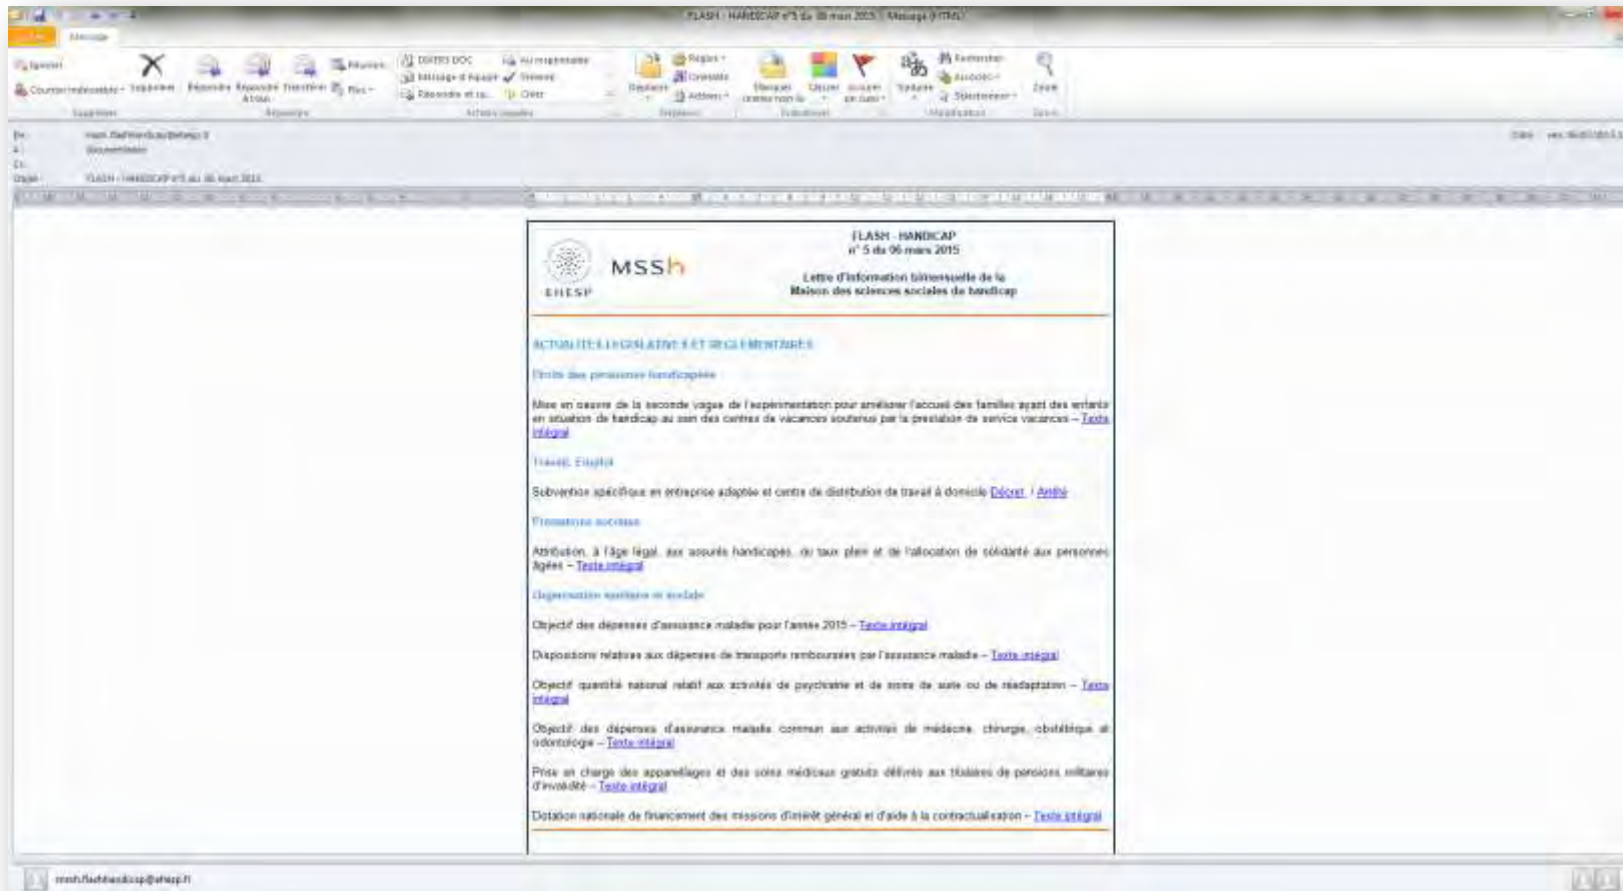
FLASH - HANDICAP n°5 du 06 mars 2015 - Message (HTML)

Fichier Message

Ignorer Courrier indésirable Supprimer Répondre Répondre à tous Transférer Réunion Plus
Supprimer Répondre
DOSSIER DOC Message d'équipe Répondre et su... Au responsable Terminé Créer
Actions rapides
Déplacer Règles Actions
Déplacer
Marquer comme non lu Classer Assurer un suivi
Indicateurs
Traduire Rechercher Associé Sélectionner
Modification
Zoom
Zoom

De : mssh.flashhandicap@ehesp.fr
À : Documentation
Cc :
Objet : FLASH - HANDICAP n°5 du 06 mars 2015

EHESP MSSh

FLASH - HANDICAP
n° 5 du 06 mars 2015

Lettre d'information bimensuelle de la
Maison des sciences sociales du handicap

ACTUALITES LEGISLATIVES ET REGLEMENTAIRES

Droits des personnes handicapées

Mise en oeuvre de la seconde vague de l'expérimentation pour améliorer l'accueil des familles ayant des enfants en situation de handicap au sein des centres de vacances soutenus par la prestation de service vacances – Texte intégral

Travail, Emploi

Subvention spécifique en entreprise adaptée et centre de distribution de travail à domicile Décret / Arrêté

Prestations sociales

Attribution, à l'âge légal, aux assurés handicapés, du taux plein et de l'allocation de solidarité aux personnes âgées – Texte intégral

Organisation sanitaire et sociale

Objectif des dépenses d'assurance maladie pour l'année 2015 – Texte intégral

Dispositions relatives aux dépenses de transports remboursées par l'assurance maladie – Texte intégral

Objectif quantifié national relatif aux activités de psychiatrie et de soins de suite ou de réadaptation – Texte intégral

Objectif des dépenses d'assurance maladie commun aux activités de médecine, chirurgie, obstétrique et odontologie – Texte intégral

Prise en charge des appareillages et des soins médicaux gratuits délivrés aux titulaires de pensions militaires d'invalidité – Texte intégral

Dotation nationale de financement des missions d'intérêt général et d'aide à la contractualisation – Texte intégral

mssh.flashhandicap@ehesp.fr